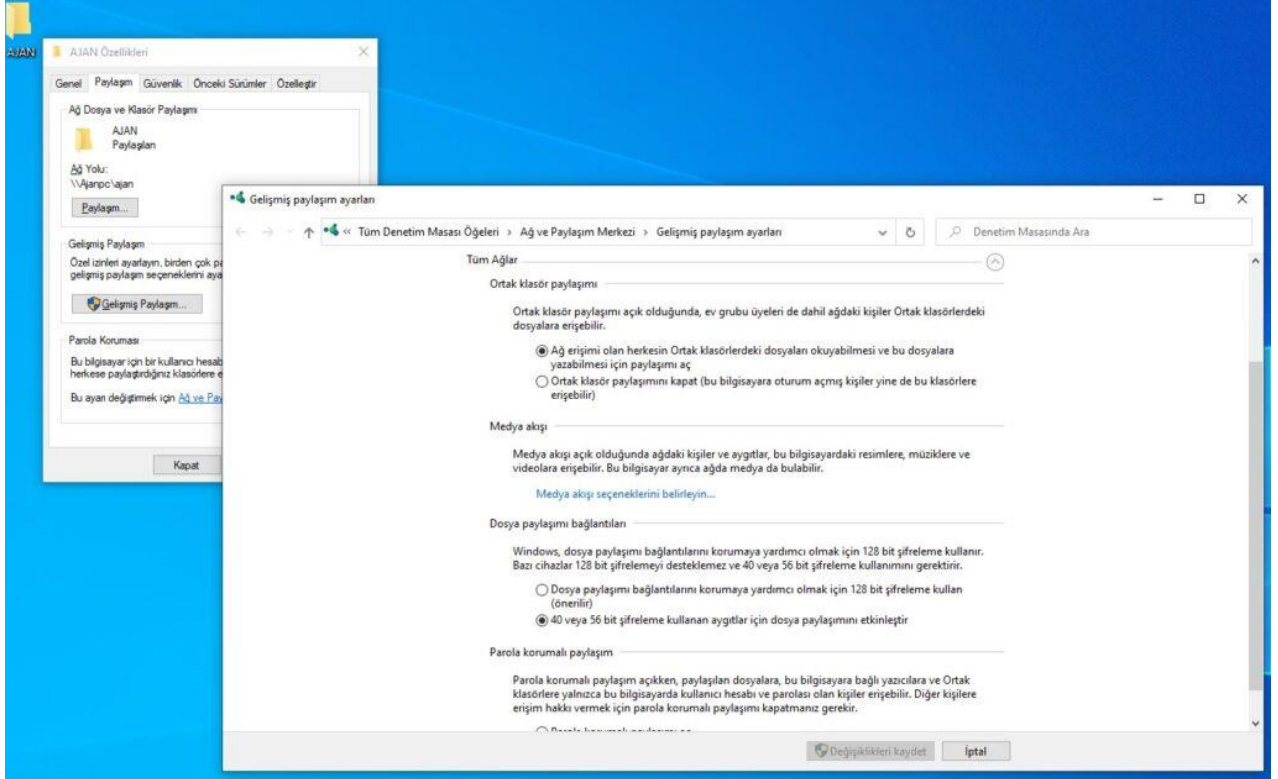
AJAN

AJAN Özellikleri

Genel | Paylaşım | Güvenlik | Önceki Sürümler | Özelleştir

Ağ Dosya ve Klasör Paylaşımı

AJAN
Paylaşılan

Ağ Yolu:
\\Ajanpc\ajan

Paylaşım...

Gelişmiş Paylaşım

Özel izinleri ayarlayın, birden çok pa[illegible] gelişmiş paylaşım seçeneklerini aya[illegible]

Gelişmiş Paylaşım...

Parola Koruması

Bu bilgisayar için bir kullanıcı hesab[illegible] herkese paylaştırdığınız klasörlere e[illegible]

Bu ayarı değiştirmek için Ağ ve Pay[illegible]

Kapat

Gelişmiş paylaşım ayarları

« Tüm Denetim Masası Öğeleri › Ağ ve Paylaşım Merkezi › Gelişmiş paylaşım ayarları

Denetim Masasında Ara

Tüm Ağlar

Ortak klasör paylaşımı

Ortak klasör paylaşımı açık olduğunda, ev grubu üyeleri de dahil ağdaki kişiler Ortak klasörlerdeki dosyalara erişebilir.

Ağ erişimi olan herkesin Ortak klasörlerdeki dosyaları okuyabilmesi ve bu dosyalara yazabilmesi için paylaşımı aç

Ortak klasör paylaşımını kapat (bu bilgisayara oturum açmış kişiler yine de bu klasörlere erişebilir)

Medya akışı

Medya akışı açık olduğunda ağdaki kişiler ve aygıtlar, bu bilgisayardaki resimlere, müziklere ve videolara erişebilir. Bu bilgisayar ayrıca ağda medya da bulabilir.

Medya akışı seçeneklerini belirleyin...

Dosya paylaşımı bağlantıları

Windows, dosya paylaşımı bağlantılarını korumaya yardımcı olmak için 128 bit şifreleme kullanır. Bazı cihazlar 128 bit şifrelemeyi desteklemez ve 40 veya 56 bit şifreleme kullanımını gerektirir.

Dosya paylaşımı bağlantılarını korumaya yardımcı olmak için 128 bit şifreleme kullan (önerilir)

40 veya 56 bit şifreleme kullanan aygıtlar için dosya paylaşımını etkinleştir

Parola korumalı paylaşım

Parola korumalı paylaşım açıkken, paylaşılan dosyalara, bu bilgisayara bağlı yazıcılara ve Ortak klasörlere yalnızca bu bilgisayarda kullanıcı hesabı ve parolası olan kişiler erişebilir. Diğer kişilere erişim hakkı vermek için parola korumalı paylaşımı kapatmanız gerekir.

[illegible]

Değişiklikleri kaydet | İptal